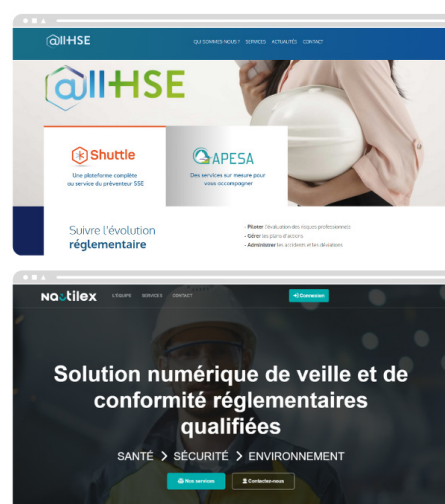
@llHSE

QUI SOMMES-NOUS ? SERVICES ACTUALITÉS CONTACT

@llHSE

Shuttle

Une plateforme complète au service du préventeur SSE

APESA

Des services sur mesure pour vous accompagner

Suivre l'évolution réglementaire

- Piloter l'évaluation des risques professionnels
- Gérer les plans d'actions
- Administrer les accidents et les déviations

NAotilex L'ÉQUIPE SERVICES CONTACT

Connexion

Solution numérique de veille et de conformité réglementaires qualifiées

SANTÉ > SÉCURITÉ > ENVIRONNEMENT

Nos services

Contactez-nous